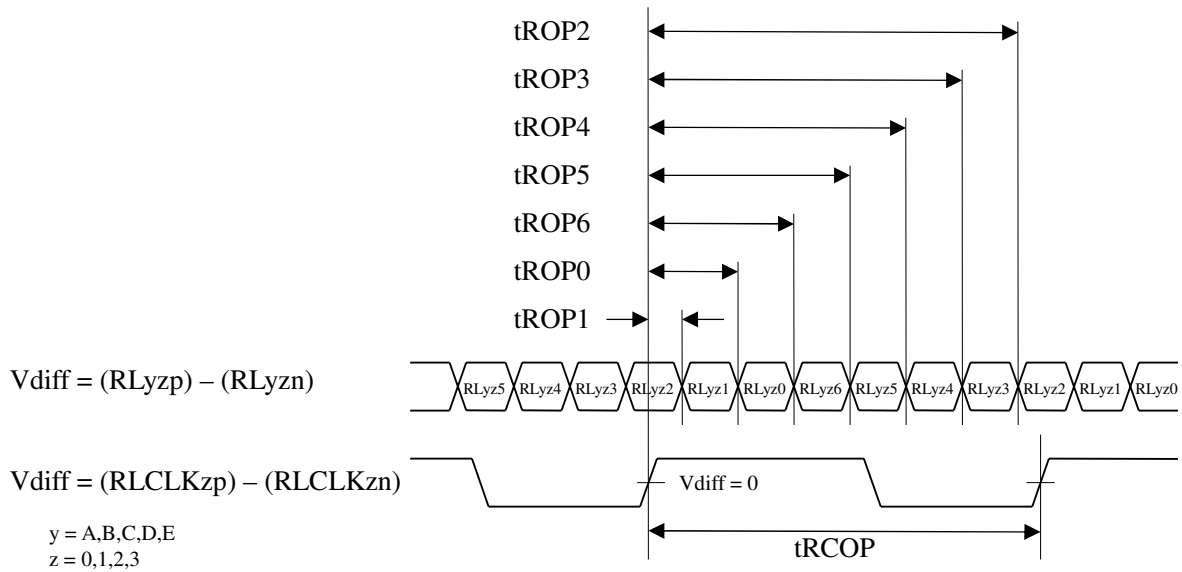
tROP2
tROP3
tROP4
tROP5
tROP6
tROP0
tROP1

Vdiff = (RLyzp) – (RLyzn)

RLyz5 RLyz4 RLyz3 RLyz2 RLyz1 RLyz0 RLyz6 RLyz5 RLyz4 RLyz3 RLyz2 RLyz1 RLyz0

Vdiff = (RLCLKzp) – (RLCLKzn)

Vdiff = 0

y = A,B,C,D,E
z = 0,1,2,3

tRCOP